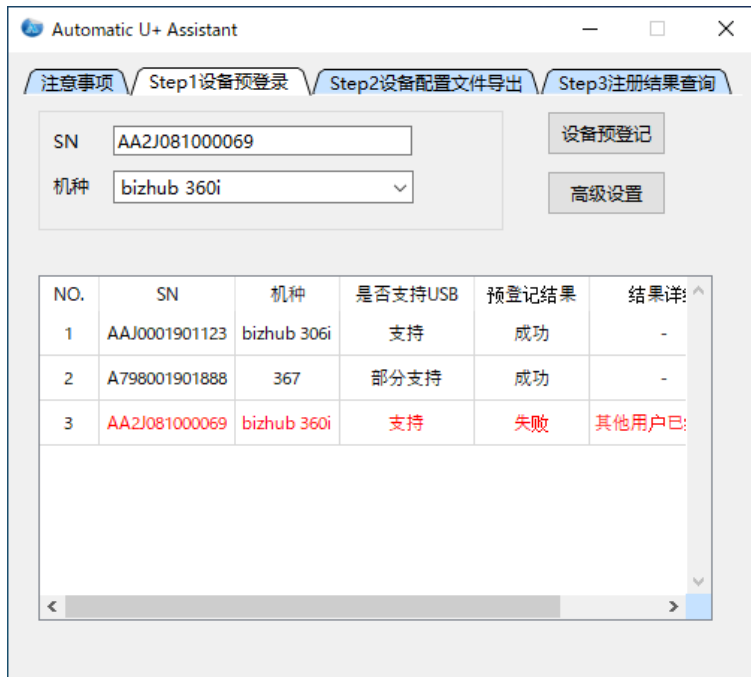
Automatic U+ Assistant

注意事项 | Step1设备预登录 | Step2设备配置文件导出 | Step3注册结果查询

SN AA2J081000069

机种 bizhub 360i

设备预登记

高级设置

| NO. | SN | 机种 | 是否支持USB | 预登记结果 | 结果详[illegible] |
|---|---|---|---|---|---|
| 1 | AAJ0001901123 | bizhub 306i | 支持 | 成功 | - |
| 2 | A798001901888 | 367 | 部分支持 | 成功 | - |
| 3 | AA2J081000069 | bizhub 360i | 支持 | 失败 | 其他用户已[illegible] |